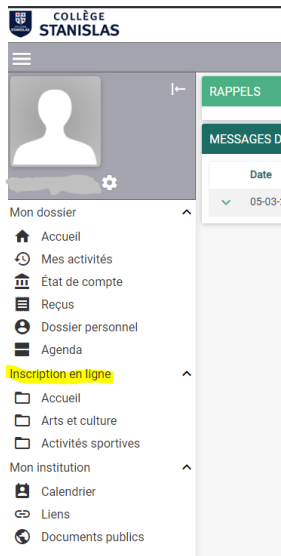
COLLÈGE
STANISLAS

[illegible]

Mon dossier
Accueil
Mes activités
État de compte
Reçus
Dossier personnel
Agenda

Inscription en ligne
Accueil
Arts et culture
Activités sportives

Mon institution
Calendrier
Liens
Documents publics

RAPPELS

MESSAGES D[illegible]

Date
05-03-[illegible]